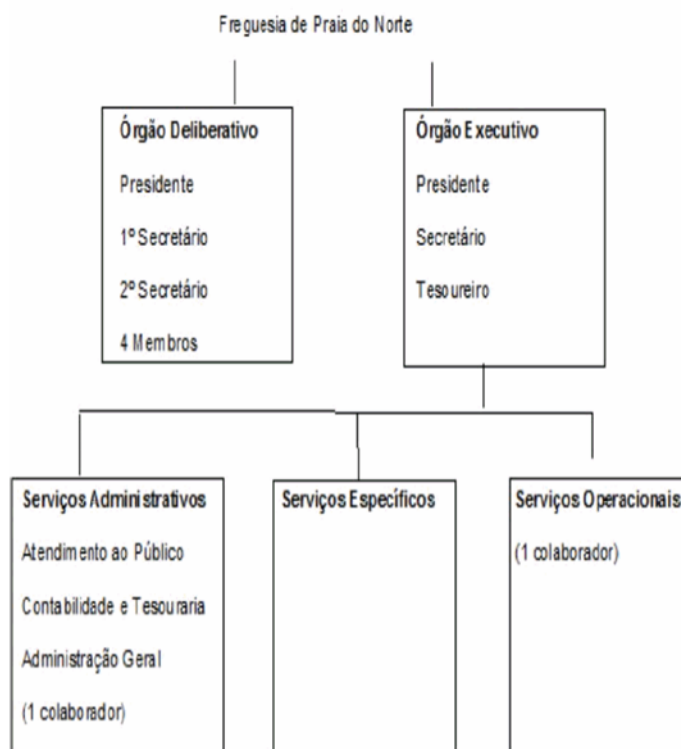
Freguesia de Praia do Norte

Órgão Deliberativo

Presidente

1º Secretário

2º Secretário

4 Membros

Órgão Executivo

Presidente

Secretário

Tesoureiro

Serviços Administrativos

Atendimento ao Público

Contabilidade e Tesouraria

Administração Geral

(1 colaborador)

Serviços Específicos

Serviços Operacionais

(1 colaborador)